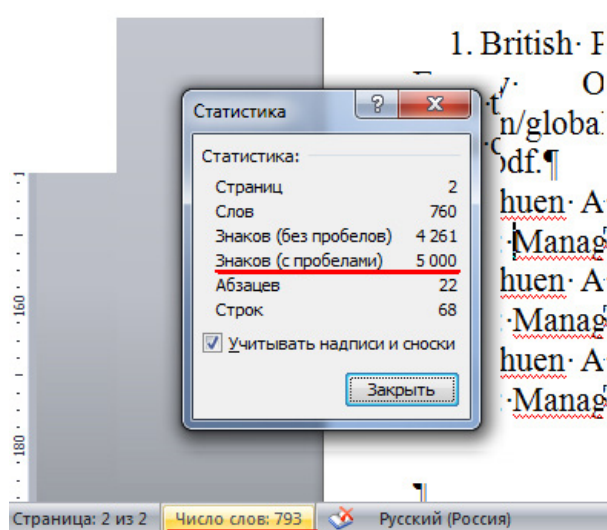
1. British· P
Ey· O
n/global
pdf.¶
huen· A
·Manag
huen· A
·Manag
huen· A
·Manag

Статистика
?
Статистика:
| | |
|---|---|
| Страниц | 2 |
| Слов | 760 |
| Знаков (без пробелов) | 4 261 |
| Знаков (с пробелами) | 5 000 |
| Абзацев | 22 |
| Строк | 68 |

Учитывать надписи и сноски
Закрыть

160
180

Страница: 2 из 2 Число слов: 793 Русский (Россия)